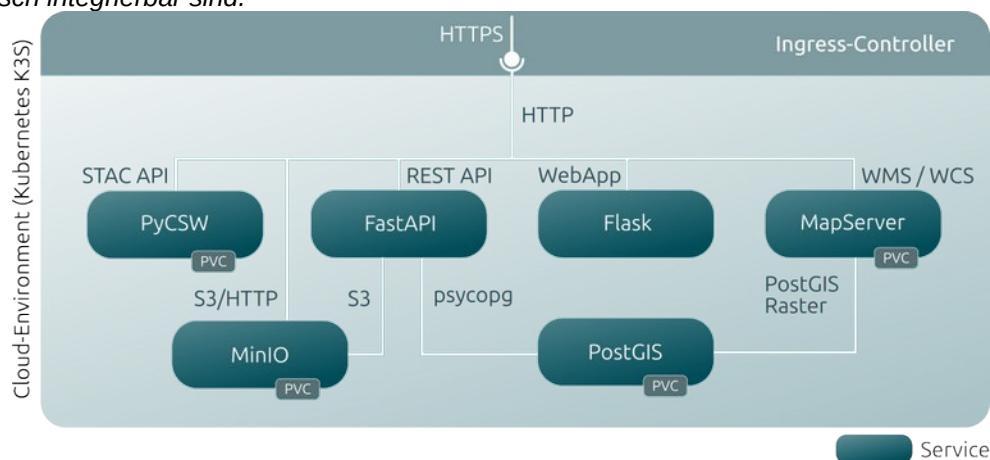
sen integrierbar sind.

HTTPS
Ingress-Controller
Cloud-Environment (Kubernetes K3S)
HTTP
STAC API
REST API
WebApp
WMS / WCS
PyCSW
PVC
FastAPI
Flask
MapServer
PVC
S3/HTTP
S3
psycopg
PostGIS Raster
MinIO
PVC
PostGIS
PVC
Service